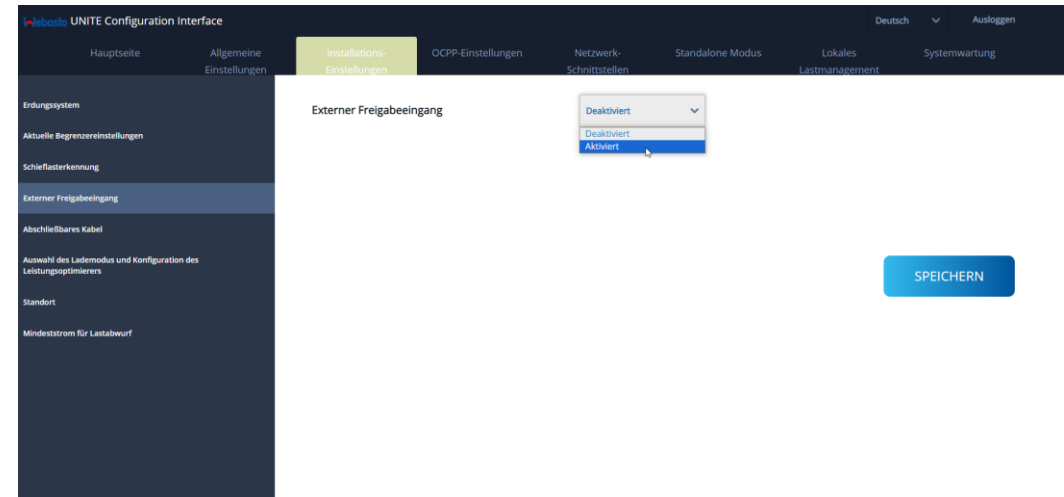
Webasto UNITE Configuration Interface

Deutsch

Ausloggen

Hauptseite

Allgemeine Einstellungen

Installations-Einstellungen

OCPP-Einstellungen

Netzwerk-Schnittstellen

Standalone Modus

Lokales Lastmanagement

Systemwartung

Erdungssystem

Aktuelle Begrenzereinstellungen

Schieflasterkennung

Externer Freigabeeingang

Abschließbares Kabel

Auswahl des Lademodus und Konfiguration des Leistungsoptimierers

Standort

Mindeststrom für Lastabwurf

Externer Freigabeeingang

Deaktiviert

Deaktiviert

Aktiviert

SPEICHERN